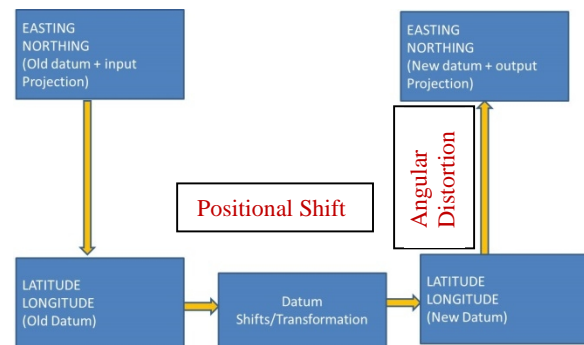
EASTING
NORTHING
(Old datum + input Projection)

EASTING
NORTHING
(New datum + output Projection)

Angular Distortion

Positional Shift

LATITUDE
LONGITUDE
(Old Datum)

Datum Shifts/Transformation

LATITUDE
LONGITUDE
(New Datum)